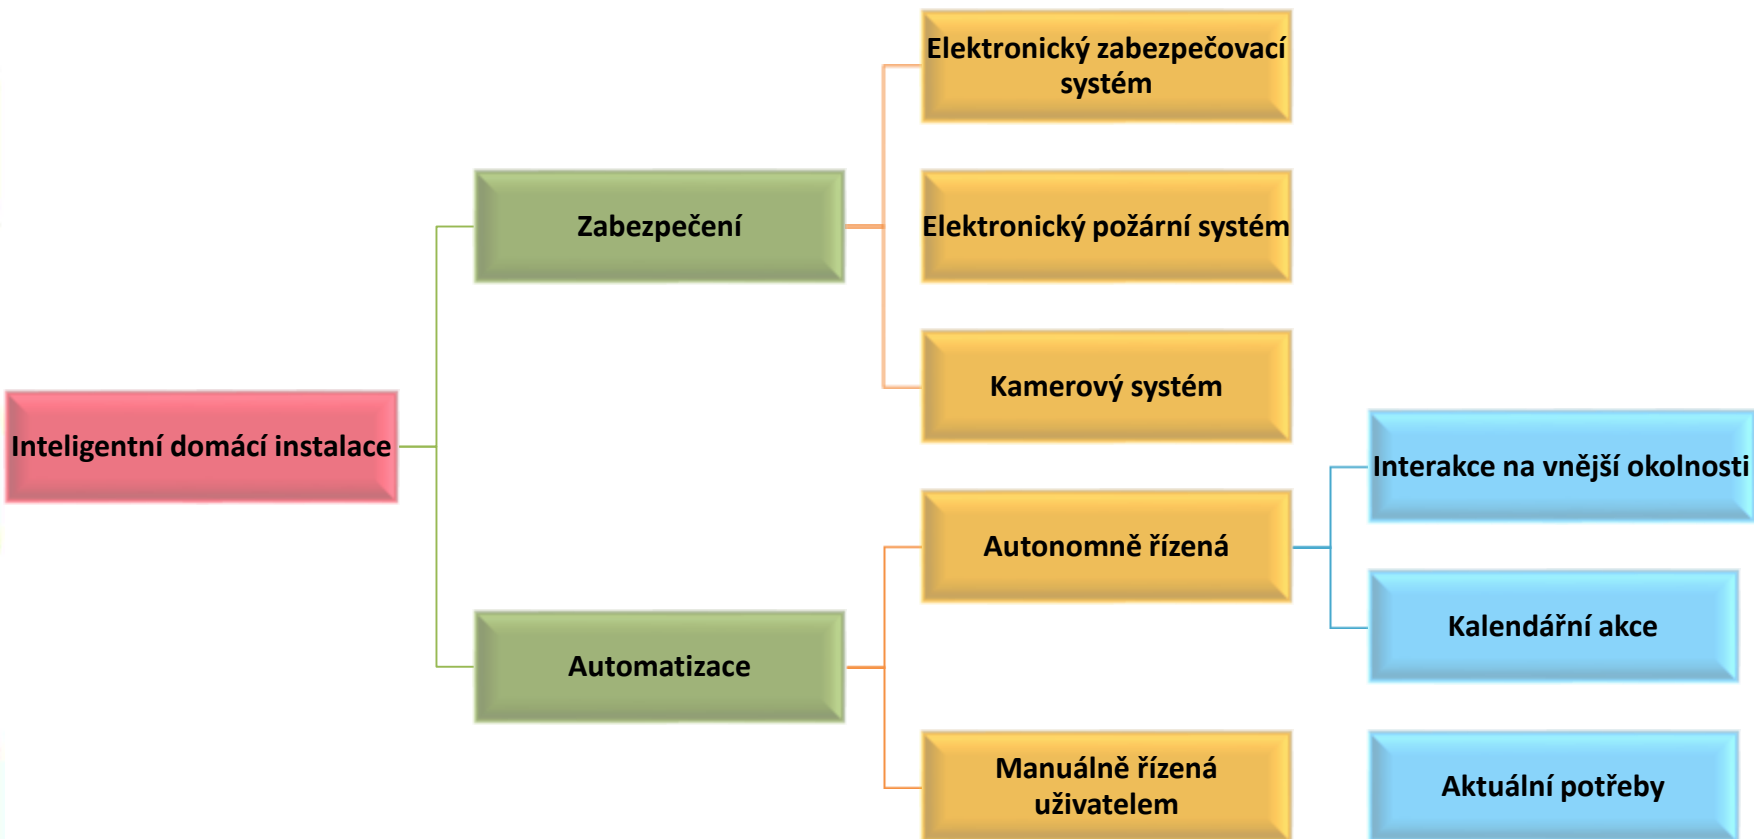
Inteligentní domácí instalace

Zabezpečení

Elektronický zabezpečovací systém

Elektronický požární systém

Kamerový systém

Automatizace

Autonomně řízená

Interakce na vnější okolnosti

Kalendářní akce

Manuálně řízená uživatelem

Aktuální potřeby